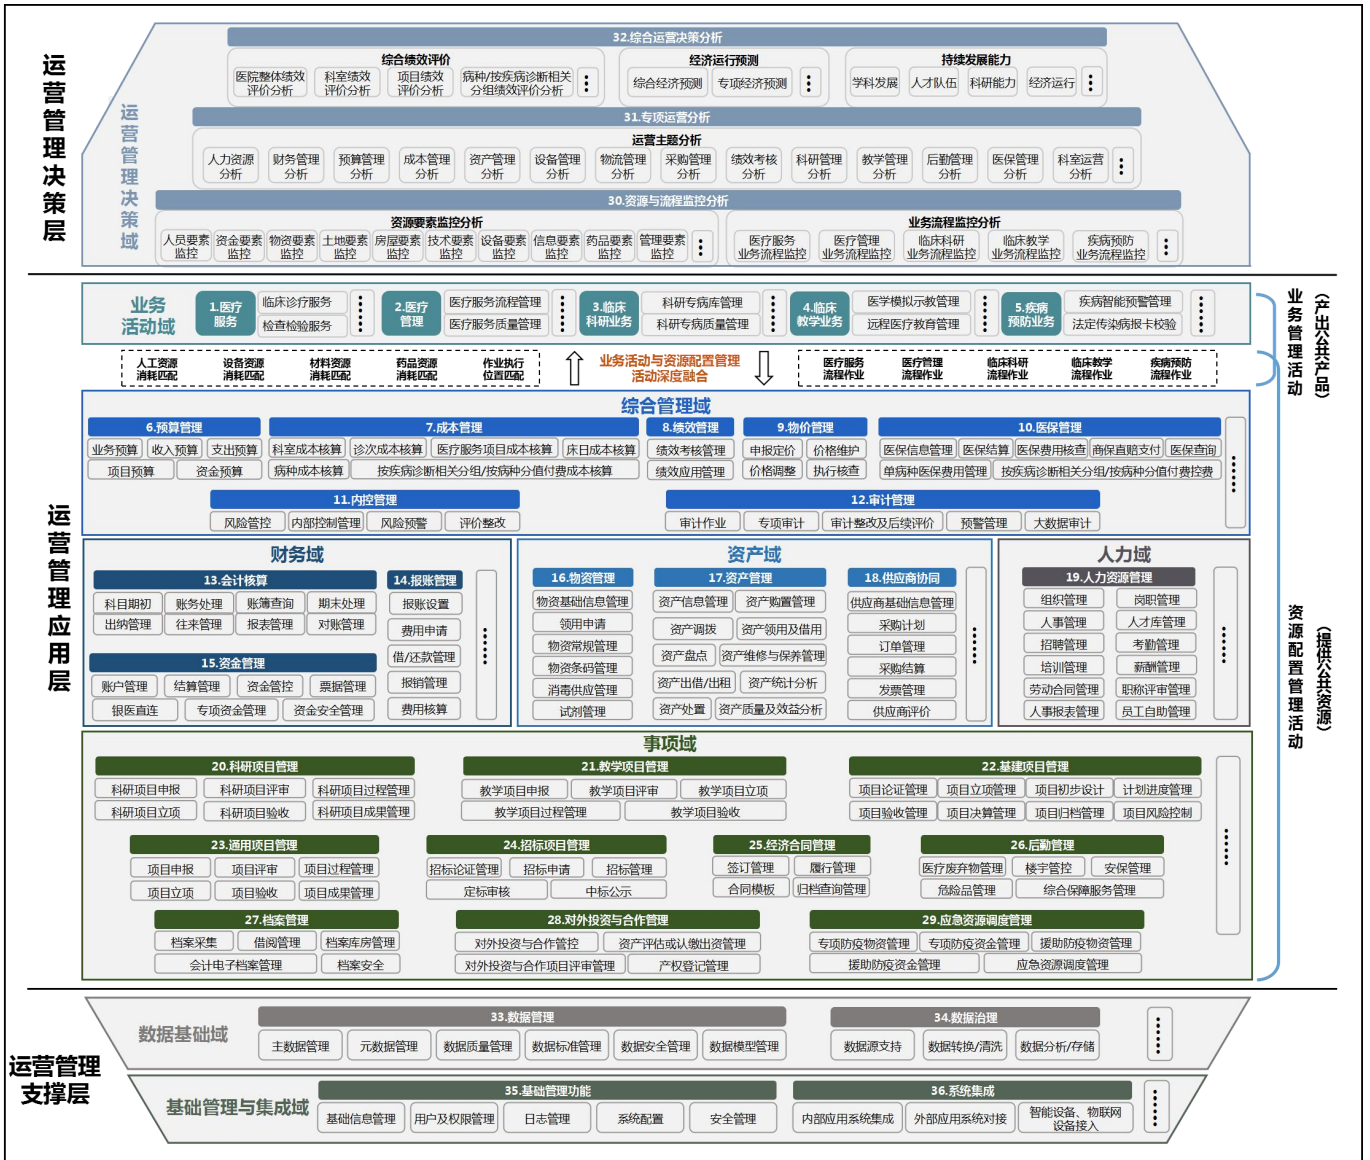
运营管理决策层

运营管理决策域

32.综合运营决策分析

综合绩效评价
医院整体绩效评价分析
科室绩效评价分析
项目绩效评价分析
病种/按疾病诊断相关分组绩效评价分析

经济运行预测
综合经济预测
专项经济预测

持续发展能力
学科发展
人才队伍
科研能力
经济运行

31.专项运营分析
运营主题分析
人力资源分析
财务管理分析
预算管理分析
成本管理分析
资产管理分析
设备管理分析
物流管理分析
采购管理分析
绩效考核分析
科研管理分析
教学管理分析
后勤管理分析
医保管理分析
科室运营分析

30.资源与流程监控分析
资源要素监控分析
人员要素监控
资金要素监控
物资要素监控
土地要素监控
房屋要素监控
技术要素监控
设备要素监控
信息要素监控
药品要素监控
管理要素监控

业务流程监控分析
医疗服务业务流程监控
医疗管理业务流程监控
临床科研业务流程监控
临床教学业务流程监控
疾病预防业务流程监控

业务活动域
1.医疗服务
临床诊疗服务
检查检验服务
2.医疗管理
医疗服务流程管理
医疗服务质量管理
3.临床科研业务
科研专病库管理
科研专病质量管理
4.临床教学业务
医学模拟示教管理
远程医疗教育管理
5.疾病预防业务
疾病智能预警管理
法定传染病报卡校验

业务管理活动（产出公共产品）

人工资源消耗匹配
设备资源消耗匹配
材料资源消耗匹配
药品资源消耗匹配
作业执行位置匹配

业务活动与资源配置管理活动深度融合

医疗服务流程作业
医疗管理流程作业
临床科研流程作业
临床教学流程作业
疾病预防流程作业

运营管理应用层

综合管理域
6.预算管理
业务预算
收入预算
支出预算
项目预算
资金预算
7.成本管理
科室成本核算
诊次成本核算
医疗服务项目成本核算
床日成本核算
病种成本核算
按疾病诊断相关分组/按病种分值付费成本核算
8.绩效管理
绩效考核管理
绩效应用管理
9.物价管理
申报定价
价格维护
价格调整
执行核查
10.医保管理
医保信息管理
医保结算
医保费用核查
商保直赔支付
医保查询
单病种医保费用管理
按疾病诊断相关分组/按病种分值付费控费
11.内控管理
风险管控
内部控制管理
风险预警
评价整改
12.审计管理
审计作业
专项审计
审计整改及后续评价
预警管理
大数据审计

财务域
13.会计核算
科目期初
账务处理
账簿查询
期末处理
出纳管理
往来管理
报表管理
对账管理
14.报账管理
报账设置
费用申请
借/还款管理
报销管理
费用核算
15.资金管理
账户管理
结算管理
资金管控
票据管理
银医直连
专项资金管理
资金安全管理

资产域
16.物资管理
物资基础信息管理
领用申请
物资常规管理
物资条码管理
消毒供应管理
试剂管理
17.资产管理
资产信息管理
资产购置管理
资产调拨
资产领用及借用
资产盘点
资产维修与保养管理
资产出借/出租
资产统计分析
资产处置
资产质量及效益分析
18.供应商协同
供应商基础信息管理
采购计划
订单管理
采购结算
发票管理
供应商评价

人力域
19.人力资源管理
组织管理
岗职管理
人事管理
人才库管理
招聘管理
考勤管理
培训管理
薪酬管理
劳动合同管理
职称评审管理
人事报表管理
员工自助管理

事项域
20.科研项目管理
科研项目申报
科研项目评审
科研项目过程管理
科研项目立项
科研项目验收
科研项目成果管理
21.教学项目管理
教学项目申报
教学项目评审
教学项目立项
教学项目过程管理
教学项目验收
22.基建项目管理
项目论证管理
项目立项管理
项目初步设计
计划进度管理
项目验收管理
项目决算管理
项目归档管理
项目风险控制
23.通用项目管理
项目申报
项目评审
项目过程管理
项目立项
项目验收
项目成果管理
24.招标项目管理
招标论证管理
招标申请
招标管理
定标审核
中标公示
25.经济合同管理
签订管理
履行管理
合同模板
归档查询管理
26.后勤管理
医疗废弃物管理
楼宇管控
安保管理
危险品管理
综合保障服务管理
27.档案管理
档案采集
借阅管理
档案库房管理
会计电子档案管理
档案安全
28.对外投资与合作管理
对外投资与合作管控
资产评估或认缴出资管理
对外投资与合作项目评审管理
产权登记管理
29.应急资源调度管理
专项防疫物资管理
专项防疫资金管理
援助防疫物资管理
援助防疫资金管理
应急资源调度管理

资源配置管理活动（提供公共资源）

运营管理支撑层

数据基础域
33.数据管理
主数据管理
元数据管理
数据质量管理
数据标准管理
数据安全管理
数据模型管理
34.数据治理
数据源支持
数据转换/清洗
数据分析/存储

基础管理与集成域
35.基础管理功能
基础信息管理
用户及权限管理
日志管理
系统配置
安全管理
36.系统集成
内部应用系统集成
外部应用系统对接
智能设备、物联网设备接入